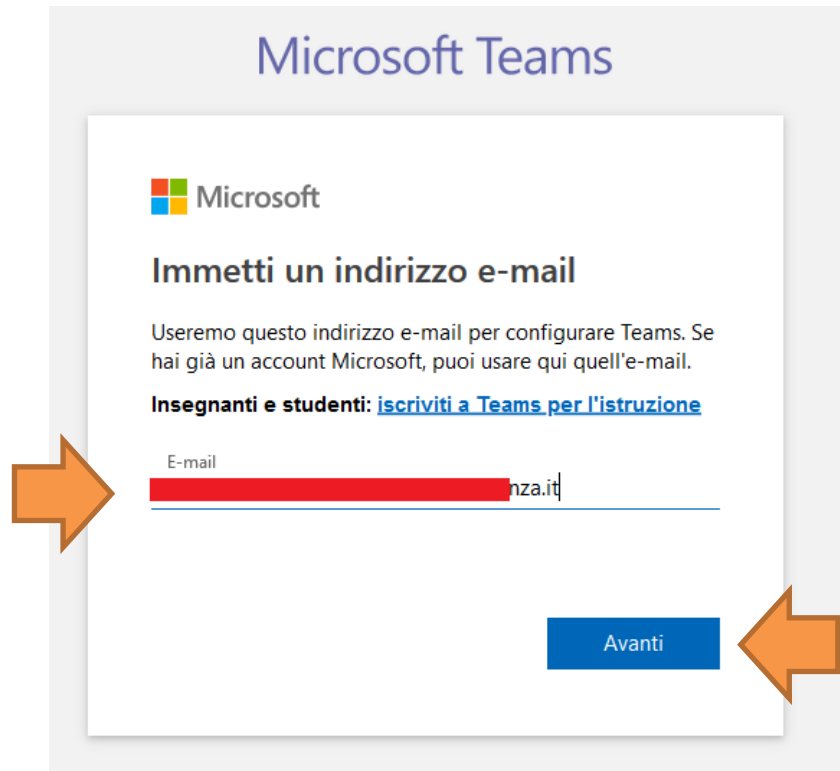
Microsoft Teams

Microsoft

Immetti un indirizzo e-mail

Useremo questo indirizzo e-mail per configurare Teams. Se hai già un account Microsoft, puoi usare qui quell'e-mail.

**Insegnanti e studenti:** iscriviti a Teams per l'istruzione

E-mail

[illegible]nza.it

Avanti